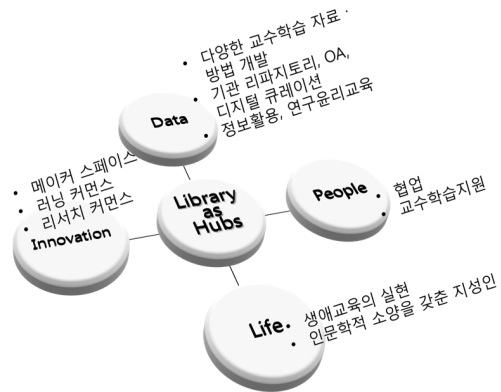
Data
• 다양한 교수학습 자료 · 방법 개발
• 기관 리파지토리, OA, 디지털 큐레이션
• 정보활용, 연구윤리교육

• 메이커 스페이스
• 러닝 커먼스
• 리서치 커먼스
Innovation

Library as Hubs

People
• 협업
• 교수학습지원

Life
• 생애교육의 실현
• 인문학적 소양을 갖춘 지성인